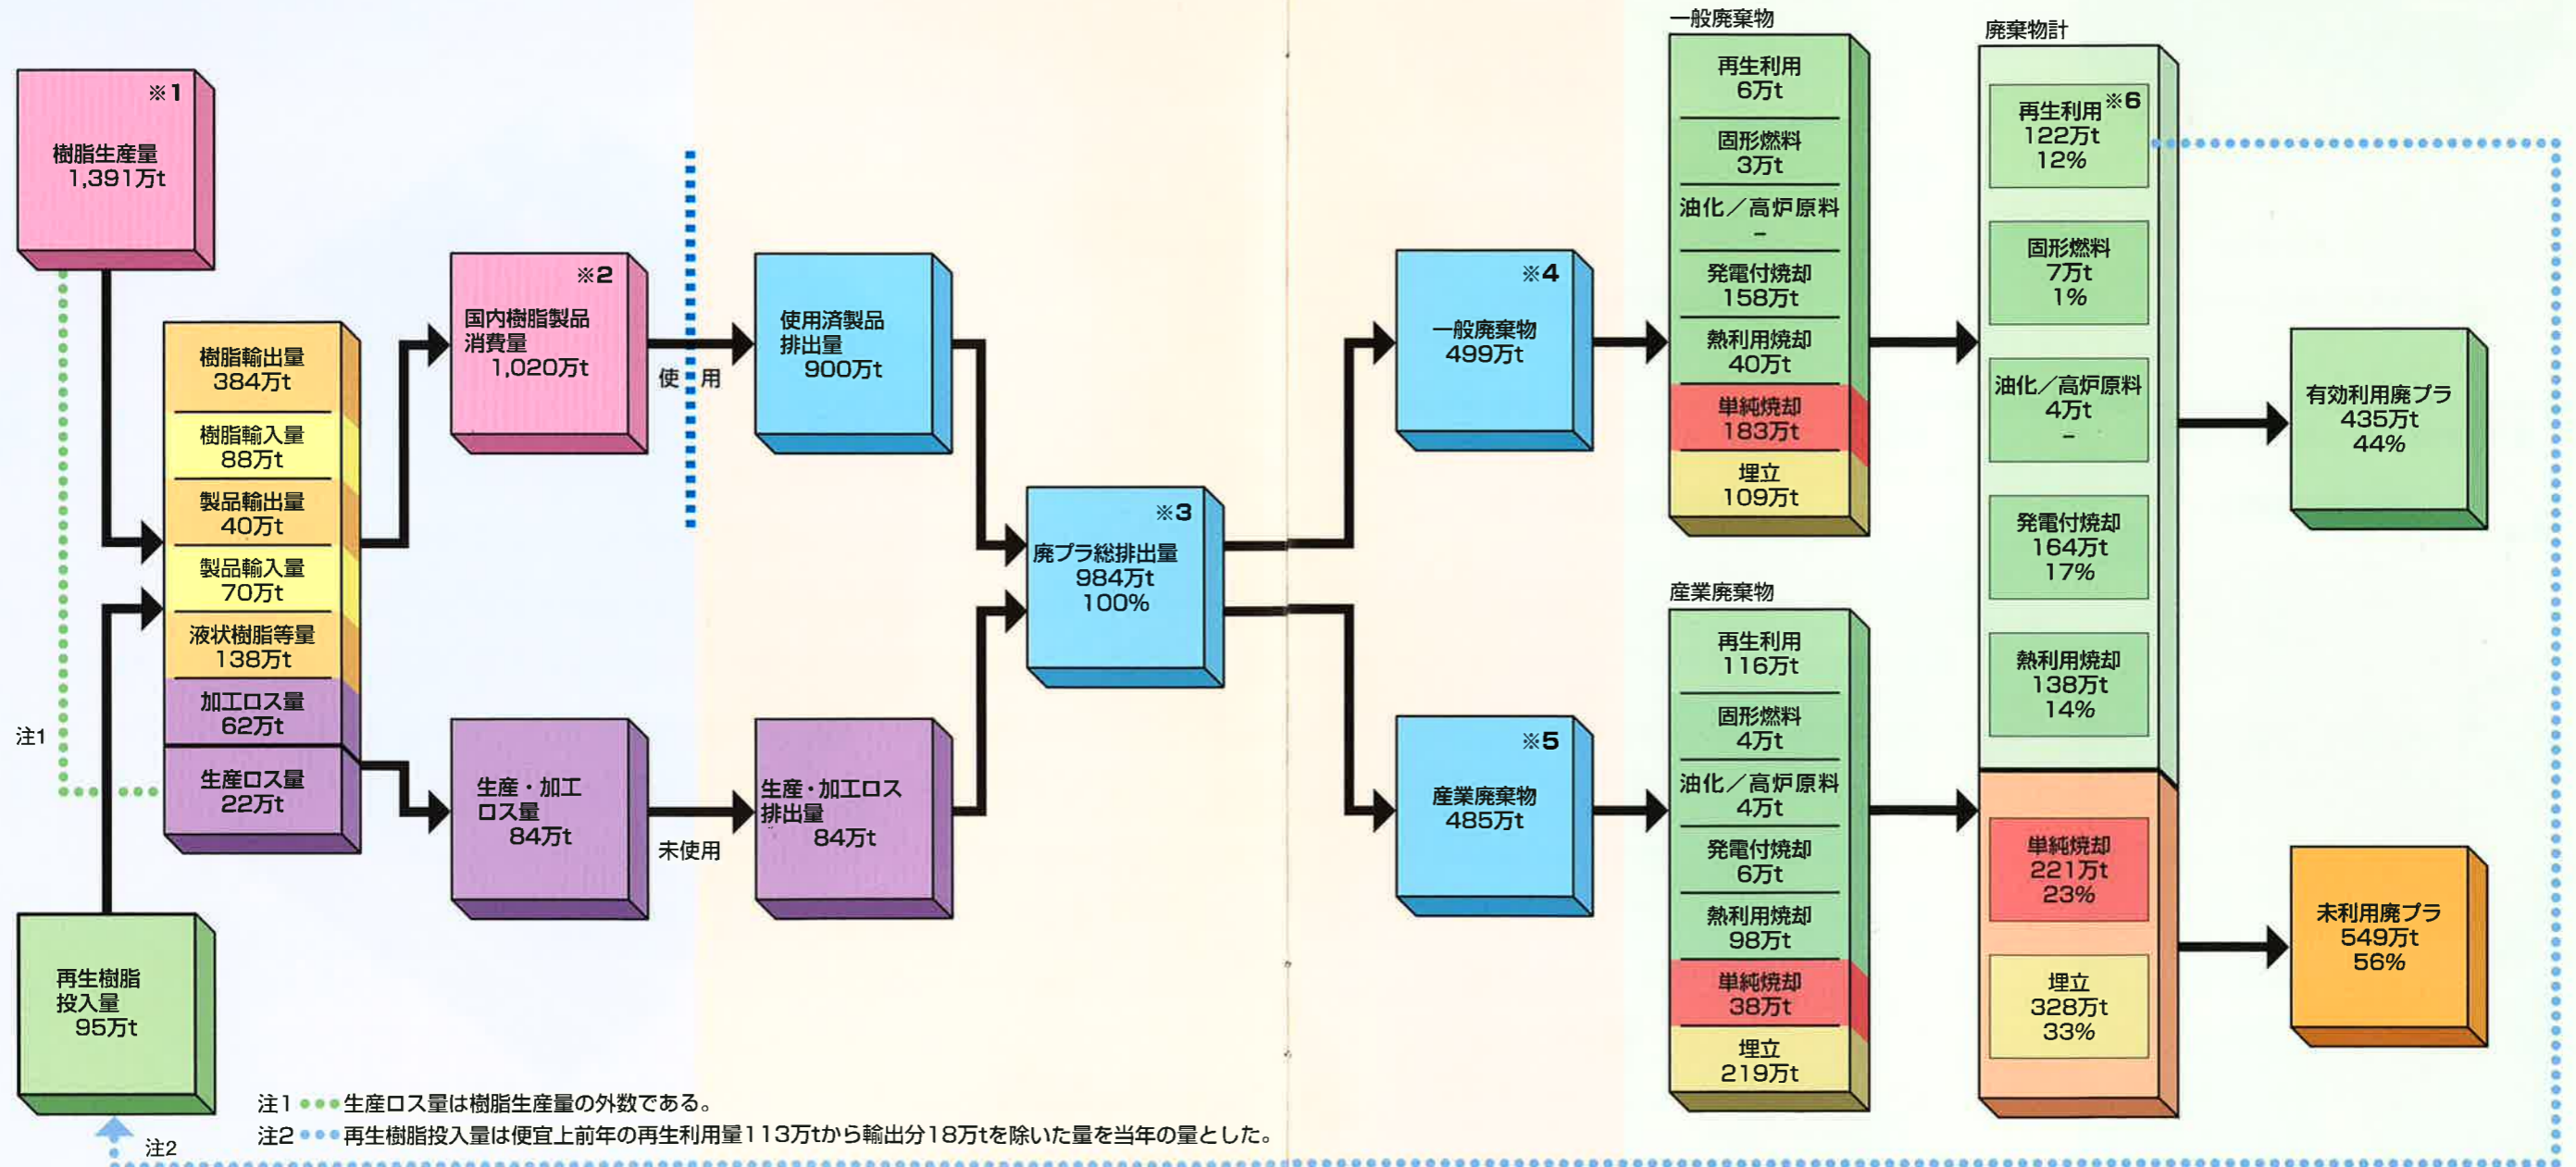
※1
樹脂生産量
1,391万t

樹脂輸出量
384万t

樹脂輸入量
88万t

製品輸出量
40万t

製品輸入量
70万t

液状樹脂等量
138万t

加工ロス量
62万t

生産ロス量
22万t

注1

再生樹脂
投入量
95万t

注2

※2
国内樹脂製品
消費量
1,020万t

使用

使用済製品
排出量
900万t

生産・加工
ロス量
84万t

未使用

生産・加工ロス
排出量
84万t

※3
廃プラ総排出量
984万t
100%

※4
一般廃棄物
499万t

※5
産業廃棄物
485万t

一般廃棄物

再生利用
6万t

固形燃料
3万t

油化／高炉原料
–

発電付焼却
158万t

熱利用焼却
40万t

単純焼却
183万t

埋立
109万t

産業廃棄物

再生利用
116万t

固形燃料
4万t

油化／高炉原料
4万t

発電付焼却
6万t

熱利用焼却
98万t

単純焼却
38万t

埋立
219万t

廃棄物計

再生利用※6
122万t
12%

固形燃料
7万t
1%

油化／高炉原料
4万t
–

発電付焼却
164万t
17%

熱利用焼却
138万t
14%

単純焼却
221万t
23%

埋立
328万t
33%

有効利用廃プラ
435万t
44%

未利用廃プラ
549万t
56%

注1 生産ロス量は樹脂生産量の外数である。
注2 再生樹脂投入量は便宜上前年の再生利用量113万tから輸出分18万tを除いた量を当年の量とした。